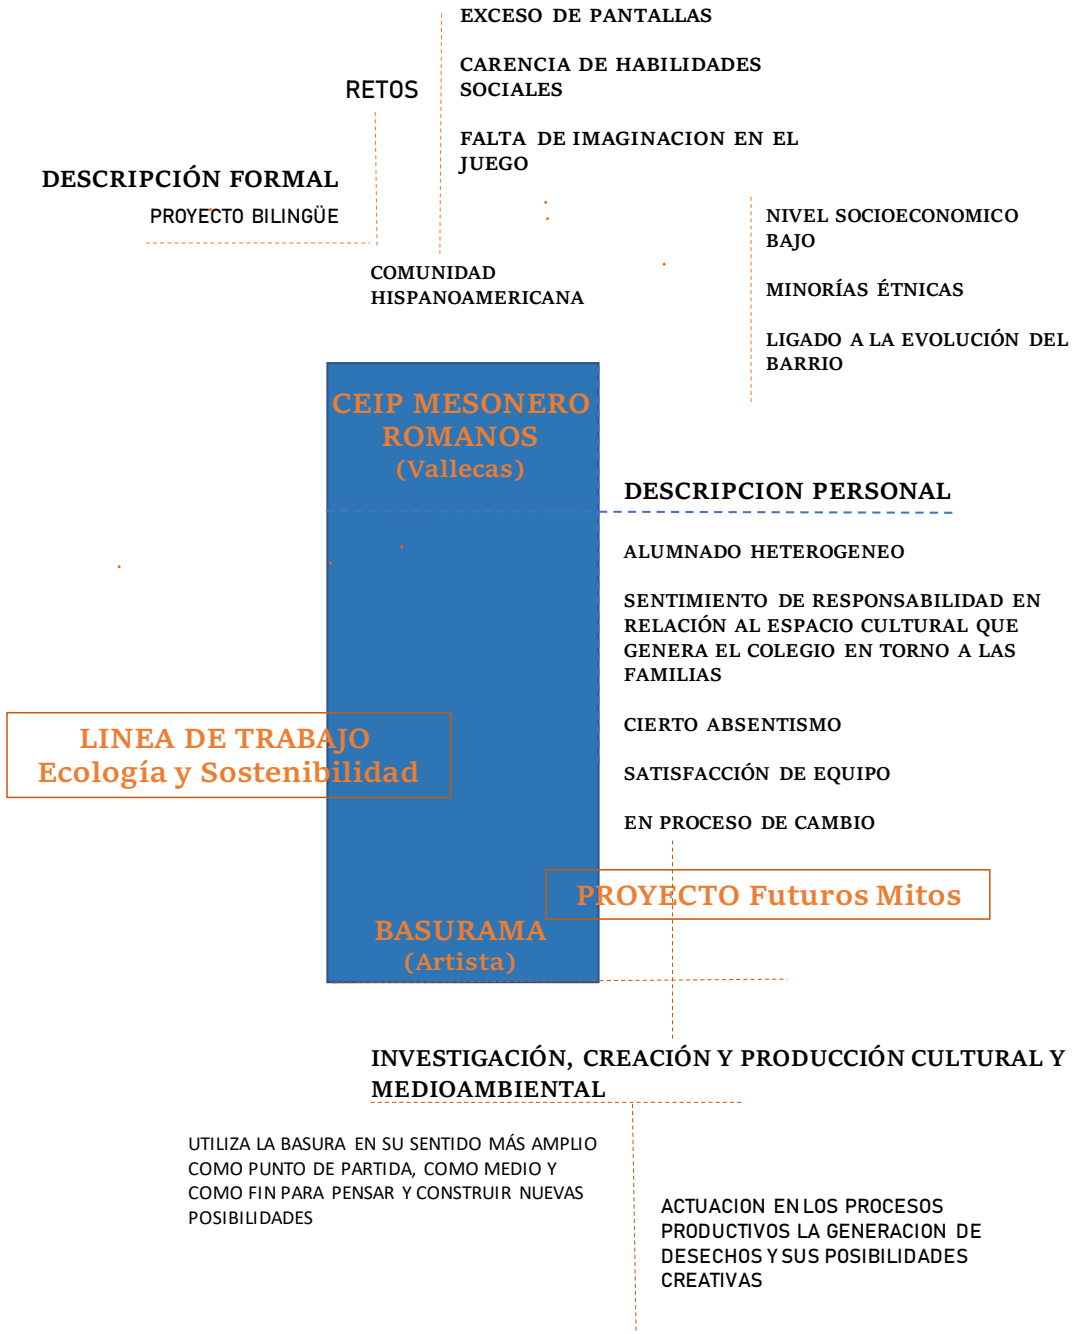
EXCESO DE PANTALLAS

CARENCIA DE HABILIDADES SOCIALES

FALTA DE IMAGINACION EN EL JUEGO

RETOS

DESCRIPCIÓN FORMAL

PROYECTO BILINGÜE

COMUNIDAD HISPANOAMERICANA

NIVEL SOCIOECONOMICO BAJO

MINORÍAS ÉTNICAS

LIGADO A LA EVOLUCIÓN DEL BARRIO

CEIP MESONERO ROMANOS
(Vallecas)

DESCRIPCION PERSONAL

ALUMNADO HETEROGENEO

SENTIMIENTO DE RESPONSABILIDAD EN RELACIÓN AL ESPACIO CULTURAL QUE GENERA EL COLEGIO EN TORNO A LAS FAMILIAS

CIERTO ABSENTISMO

SATISFACCIÓN DE EQUIPO

EN PROCESO DE CAMBIO

LINEA DE TRABAJO
Ecología y Sostenibilidad

PROYECTO Futuros Mitos

BASURAMA
(Artista)

INVESTIGACIÓN, CREACIÓN Y PRODUCCIÓN CULTURAL Y MEDIOAMBIENTAL

UTILIZA LA BASURA EN SU SENTIDO MÁS AMPLIO COMO PUNTO DE PARTIDA, COMO MEDIO Y COMO FIN PARA PENSAR Y CONSTRUIR NUEVAS POSIBILIDADES

ACTUACION EN LOS PROCESOS PRODUCTIVOS LA GENERACION DE DESECHOS Y SUS POSIBILIDADES CREATIVAS